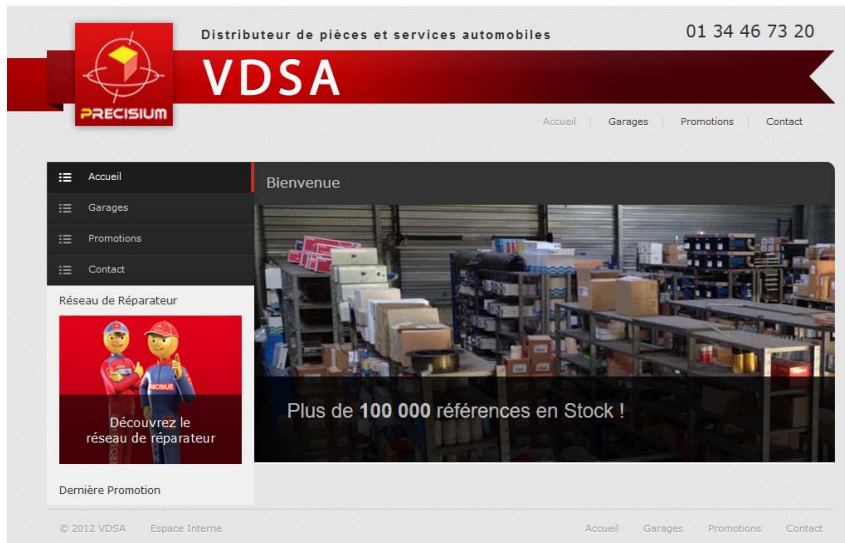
PRECISIUM

Distributeur de pièces et services automobiles

VDSA

01 34 46 73 20

Accueil | Garages | Promotions | Contact

Accueil
Garages
Promotions
Contact

Réseau de Réparateur

PRECISIUM

Découvrez le réseau de réparateur

Dernière Promotion

Bienvenue

Plus de **100 000** références en Stock !

© 2012 VDSA   Espace Interne

Accueil   Garages   Promotions   Contact